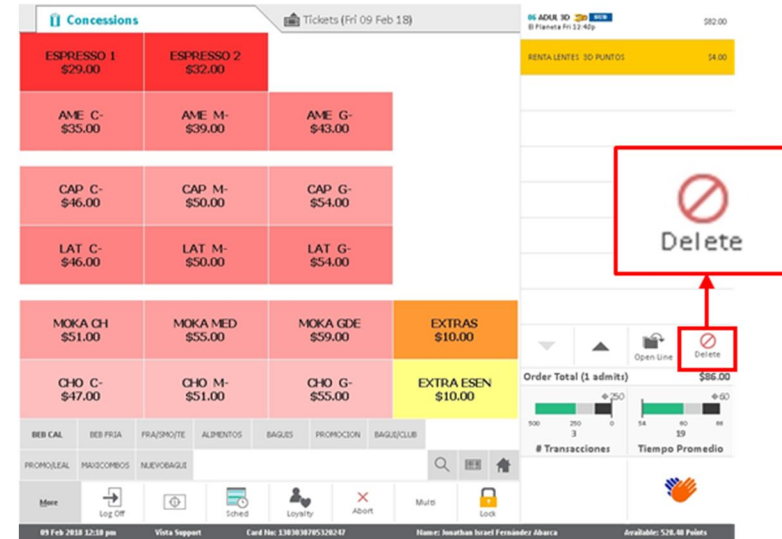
Concessions

Tickets (Fri 09 Feb 18)

ESPRESSO 1
$29.00

ESPRESSO 2
$32.00

AME C-
$35.00

AME M-
$39.00

AME G-
$43.00

CAP C-
$46.00

CAP M-
$50.00

CAP G-
$54.00

LAT C-
$46.00

LAT M-
$50.00

LAT G-
$54.00

MOKA CH
$51.00

MOKA MED
$55.00

MOKA GDE
$59.00

EXTRAS
$10.00

CHO C-
$47.00

CHO M-
$51.00

CHO G-
$55.00

EXTRA ESEN
$10.00

BEB CAL | BEB FRIA | FRA/SMO/TE | ALIMENTOS | BAGUIS | PROMOCION | BAGUI/CLUB

PROMO/LEAL | MAXICOMBOS | NUEVOBAGUI

More | Log Off | Sched | Loyalty | Abort | Multi | Lock

06 ADUL 3D 3D SUB
El Planeta Fri 13:40p
$82.00

RENTA LENTES 3D PUNTOS
$4.00

Delete

Open Line

Delete

Order Total (1 admits)
$86.00

500 250 0
3
# Transacciones

60
54 60 66
19
Tiempo Promedio

09 Feb 2018 12:18 pm | Vista Support | Card No: 1303030705320247 | Name: Jonathan Israel Fernández Abarca | Available: 520.40 Points